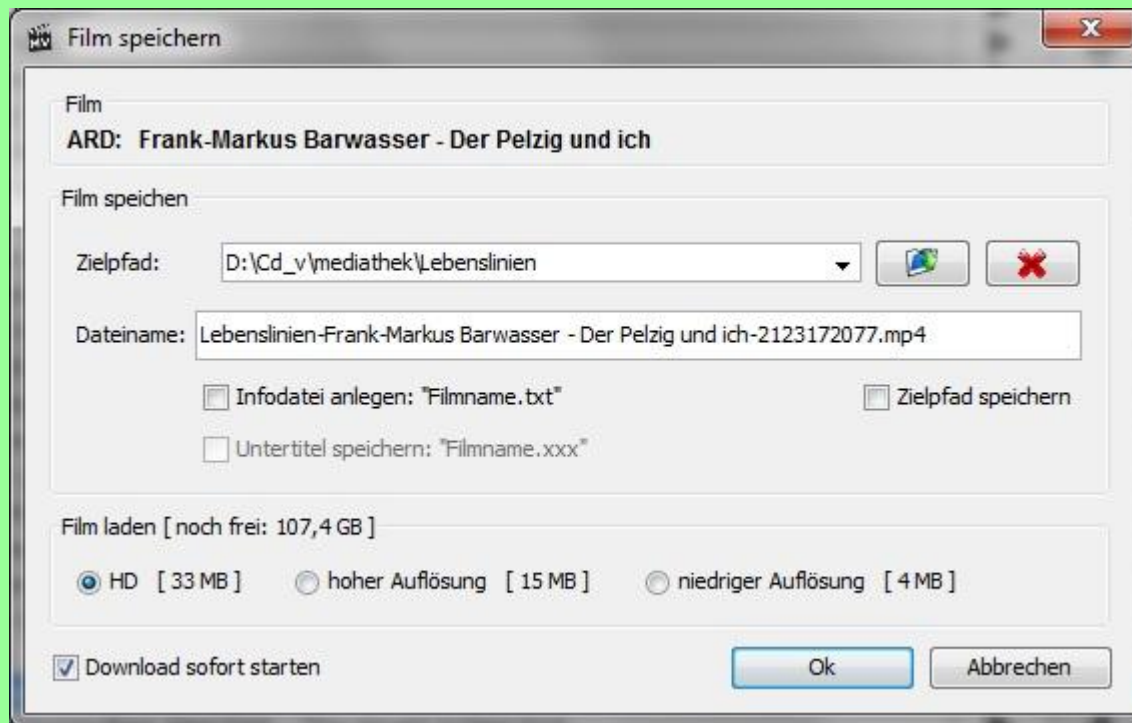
Film speichern

Film
ARD: Frank-Markus Barwasser - Der Pelzig und ich

Film speichern
Zielpfad: D:\Cd_v\mediathek\Lebenslinien
Dateiname: Lebenslinien-Frank-Markus Barwasser - Der Pelzig und ich-2123172077.mp4
Infodatei anlegen: "Filmname.txt"
Zielpfad speichern
Untertitel speichern: "Filmname.xxx"

Film laden [ noch frei: 107,4 GB ]
HD [ 33 MB ] hoher Auflösung [ 15 MB ] niedriger Auflösung [ 4 MB ]

Download sofort starten
Ok
Abbrechen